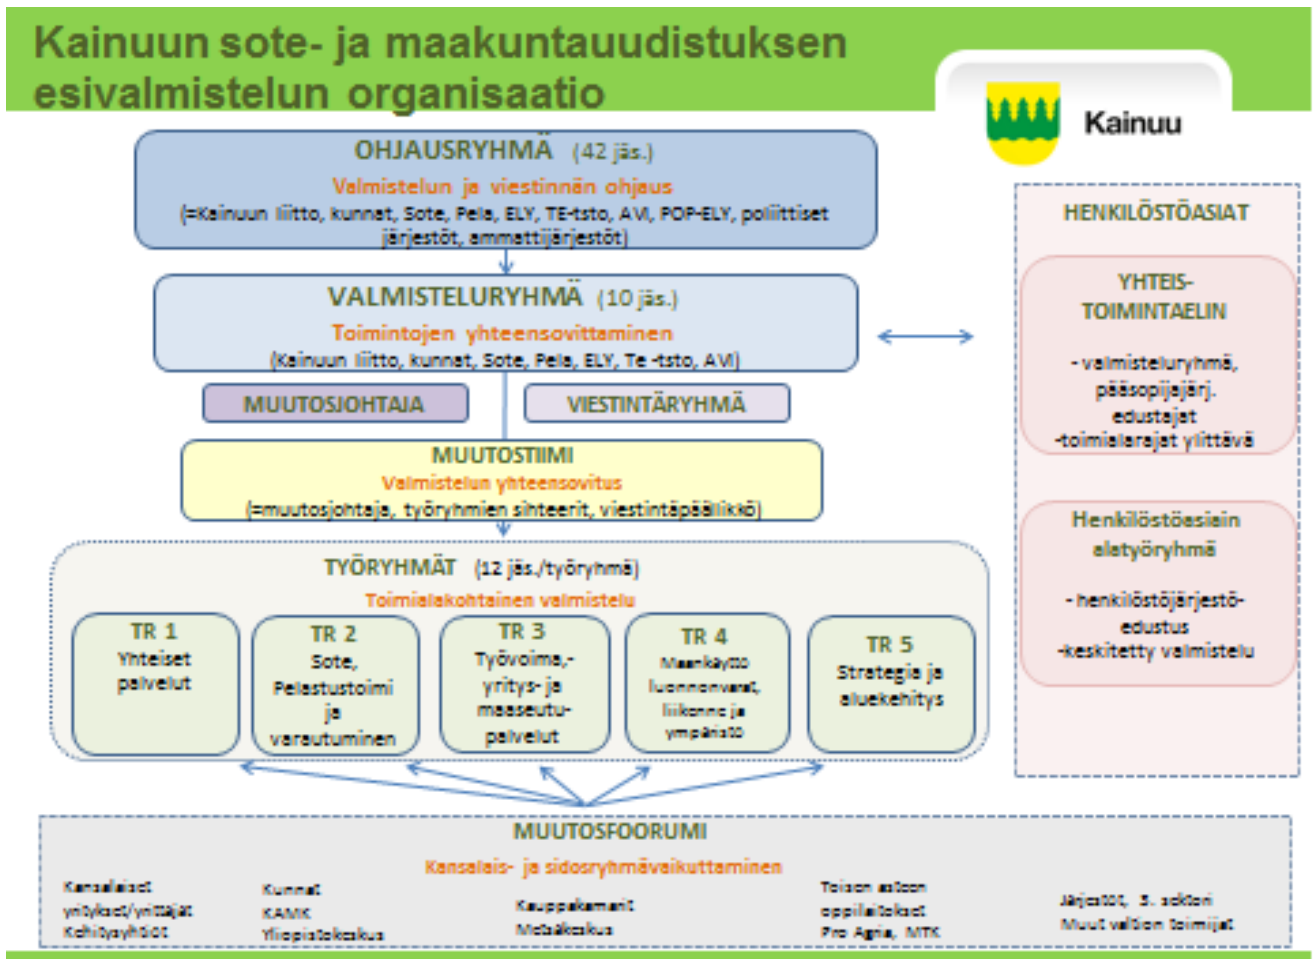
Kainuun sote- ja maakuntauudistuksen esivalmistelun organisaatio

Kainuu

OHJAUSRYHMÄ (42 jäs.)
Valmistelun ja viestinnän ohjaus
(=Kainuun liitto, kunnat, Sote, Pela, ELY, TE-tsto, AVI, POP-ELY, poliittiset järjestöt, ammattijärjestöt)

VALMISTELURYHMÄ (10 jäs.)
Toimintojen yhteensovittaminen
(Kainuun liitto, kunnat, Sote, Pela, ELY, Te -tsto, AVI)

MUUTOSJOHTAJA

VIESTINTÄRYHMÄ

MUUTOSTIIMI
Valmistelun yhteensovitus
(=muutosjohtaja, työryhmien sihteerit, viestintäpäällikkö)

TYÖRYHMÄT (12 jäs./työryhmä)
Toimialakohtainen valmistelu

TR 1
Yhteiset palvelut

TR 2
Sote, Pelastustoimi ja varautuminen

TR 3
Työvoima,-yritys- ja maaseutupalvelut

TR 4
Maankäyttö luonnonvarat, liikenne ja ympäristö

TR 5
Strategia ja aluekehitys

HENKILÖSTÖASIAT

YHTEIS-TOIMINTAELIN

- valmisteluryhmä, pääsopijajärj. edustajat
-toimialarajat ylittävä

Henkilöstöasiain alatyöryhmä

- henkilöstöjärjestöedustus
-keskitetty valmistelu

MUUTOSFOORUMI
Kansalais- ja sidosryhmävaikuttaminen

Kansalaiset
yritykset/yrittäjät
Kehitysyhtiöt

Kunnat
KAMK
Yliopistokeskus

Kauppakamari
Metsäkeskus

Toisen asteen oppilaitokset
Pro Agria, MTK

Järjestöt, 3. sektori
Muut valtion toimijat